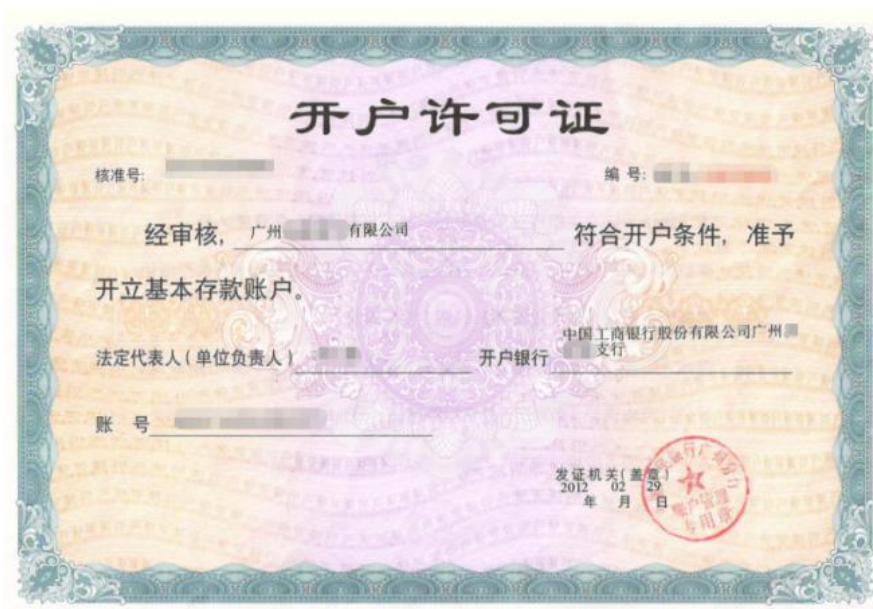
开户许可证

核准号: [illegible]

编 号: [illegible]

经审核, 广州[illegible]有限公司 符合开户条件, 准予开立基本存款账户。

法定代表人(单位负责人) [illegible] 开户银行 中国工商银行股份有限公司广州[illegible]支行

账 号 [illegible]

发证机关(盖章)
2012 02 29
年 月 日

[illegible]账户管理专用章